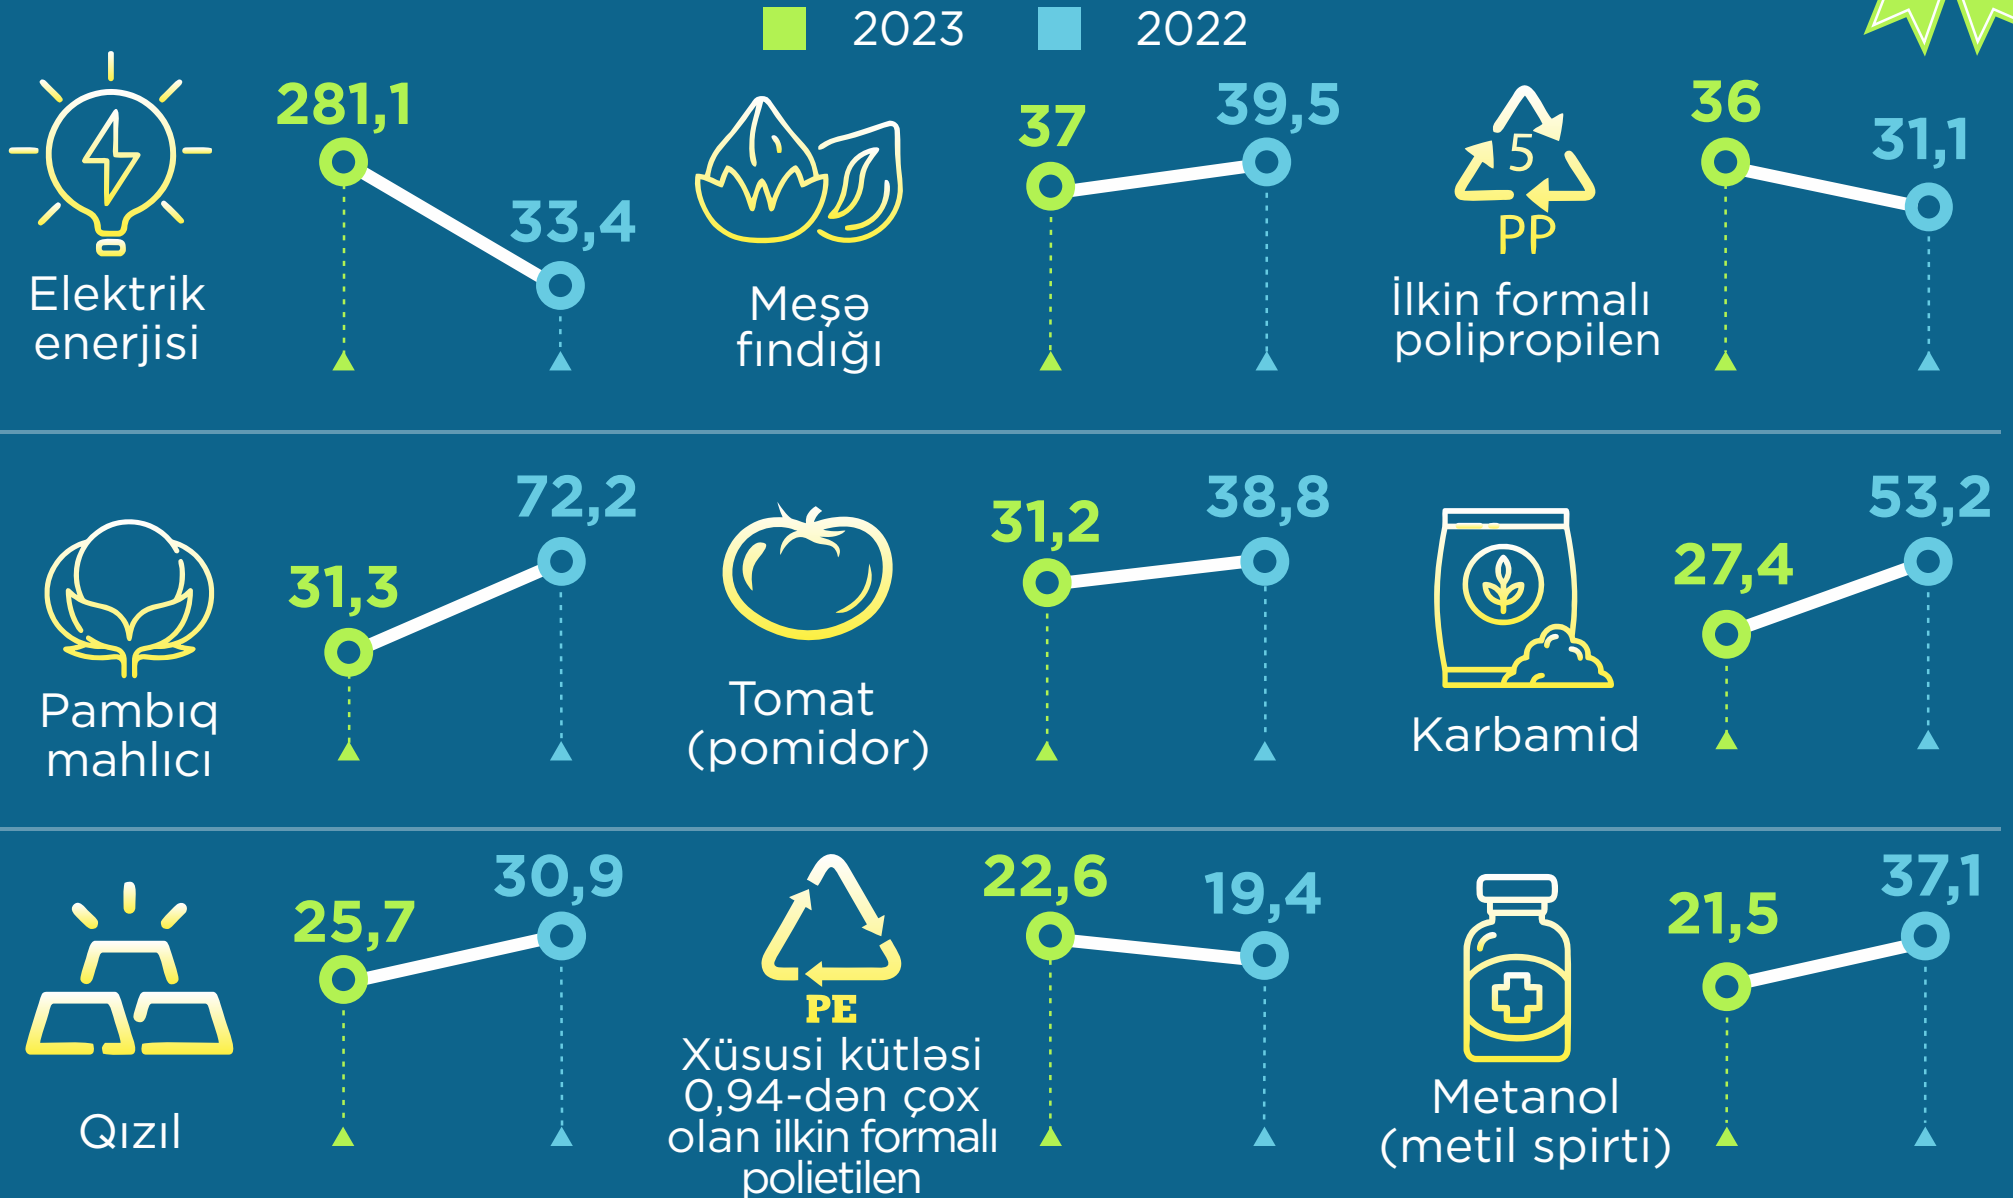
2023 2022

Elektrik enerjisi
281,1
33,4

Meşə fındığı
37
39,5

5
PP
İlkin formalı polipropilen
36
31,1

Pambıq mahlıcı
31,3
72,2

Tomat (pomidor)
31,2
38,8

Karbamid
27,4
53,2

Qızıl
25,7
30,9

PE
Xüsusi kütləsi 0,94-dən çox olan ilkin formalı polietilen
22,6
19,4

Metanol (metil spirti)
21,5
37,1